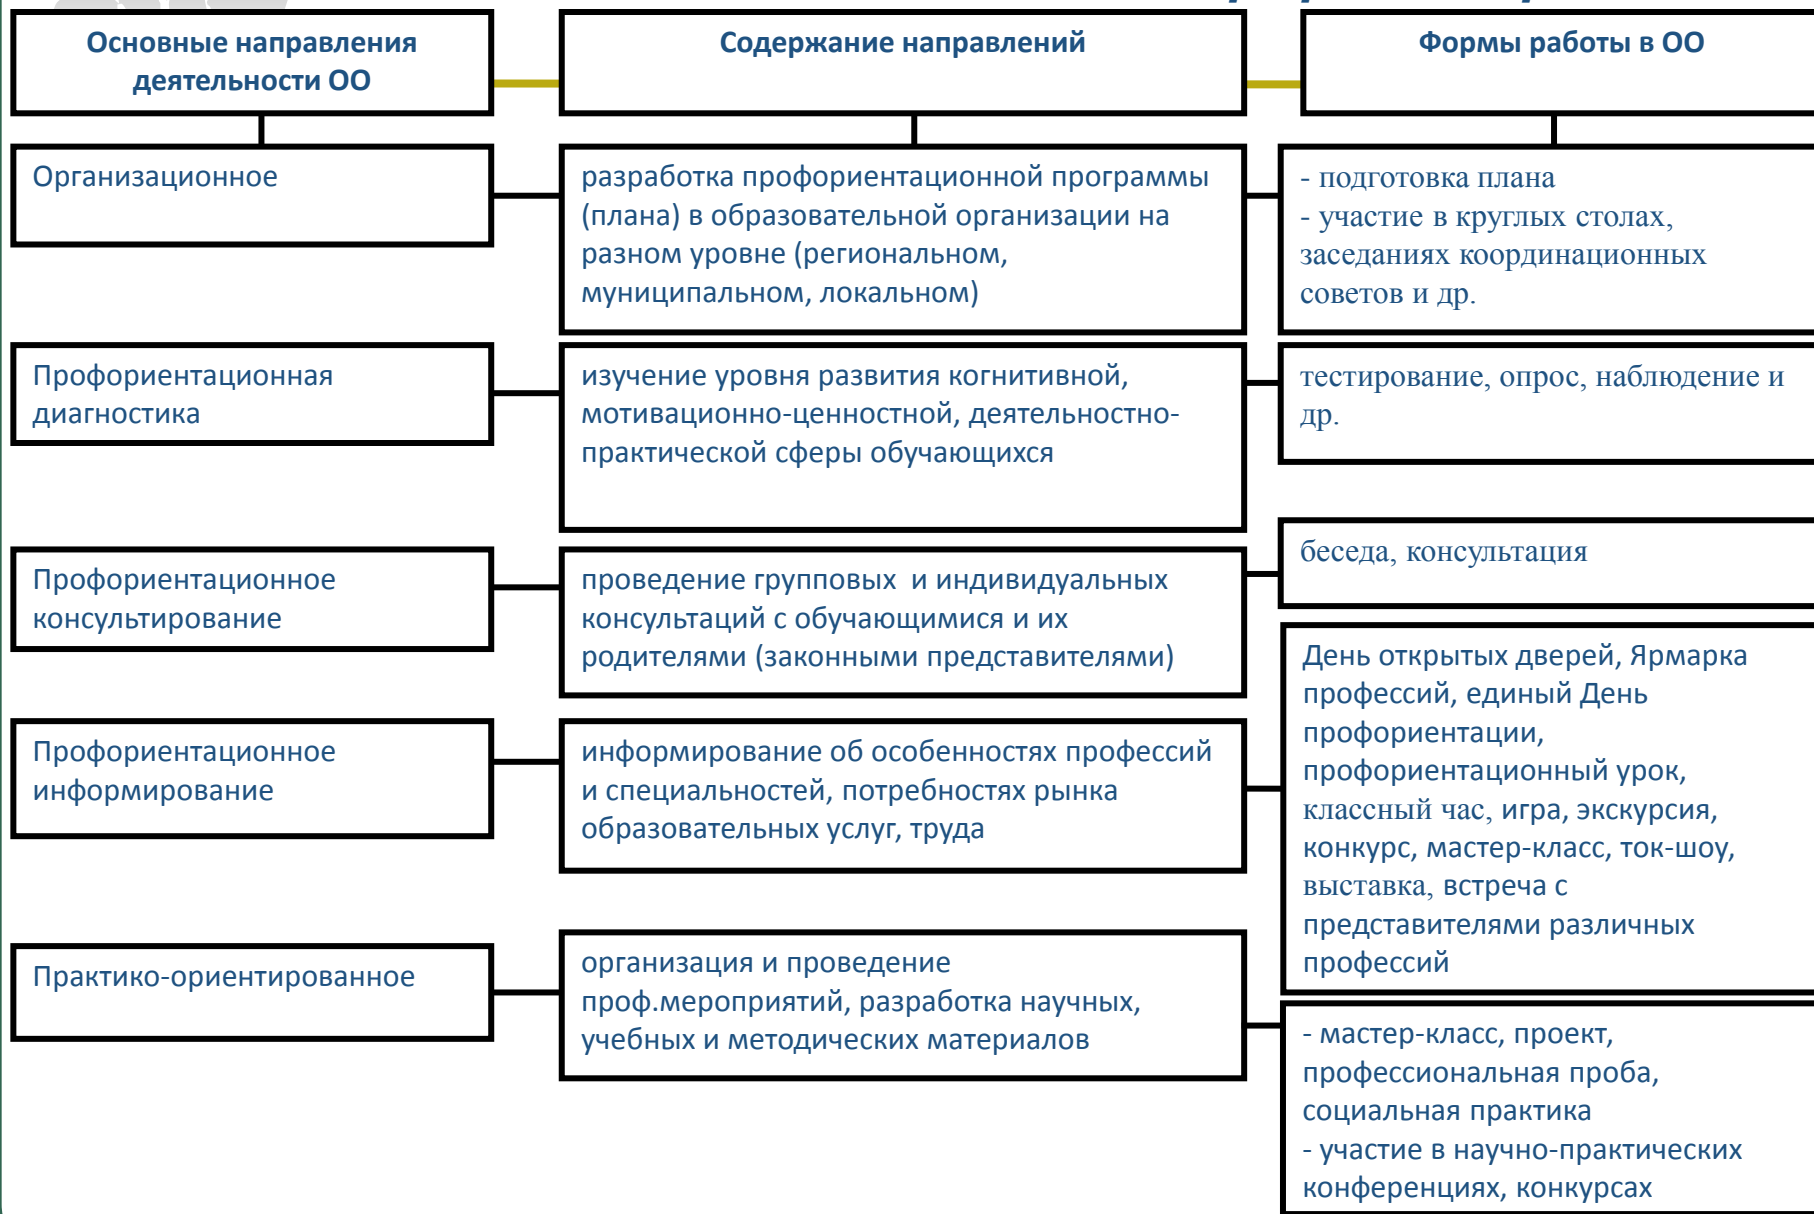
Основные направления деятельности ОО

Содержание направлений

Формы работы в ОО

Организационное

разработка профориентационной программы (плана) в образовательной организации на разном уровне (региональном, муниципальном, локальном)

- подготовка плана
- участие в круглых столах, заседаниях координационных советов и др.

Профориентационная диагностика

изучение уровня развития когнитивной, мотивационно-ценностной, деятельностно-практической сферы обучающихся

тестирование, опрос, наблюдение и др.

беседа, консультация

Профориентационное консультирование

проведение групповых и индивидуальных консультаций с обучающимися и их родителями (законными представителями)

День открытых дверей, Ярмарка профессий, единый День профориентации, профориентационный урок, классный час, игра, экскурсия, конкурс, мастер-класс, ток-шоу, выставка, встреча с представителями различных профессий

Профориентационное информирование

информирование об особенностях профессий и специальностей, потребностях рынка образовательных услуг, труда

Практико-ориентированное

организация и проведение проф.мероприятий, разработка научных, учебных и методических материалов

- мастер-класс, проект, профессиональная проба, социальная практика
- участие в научно-практических конференциях, конкурсах